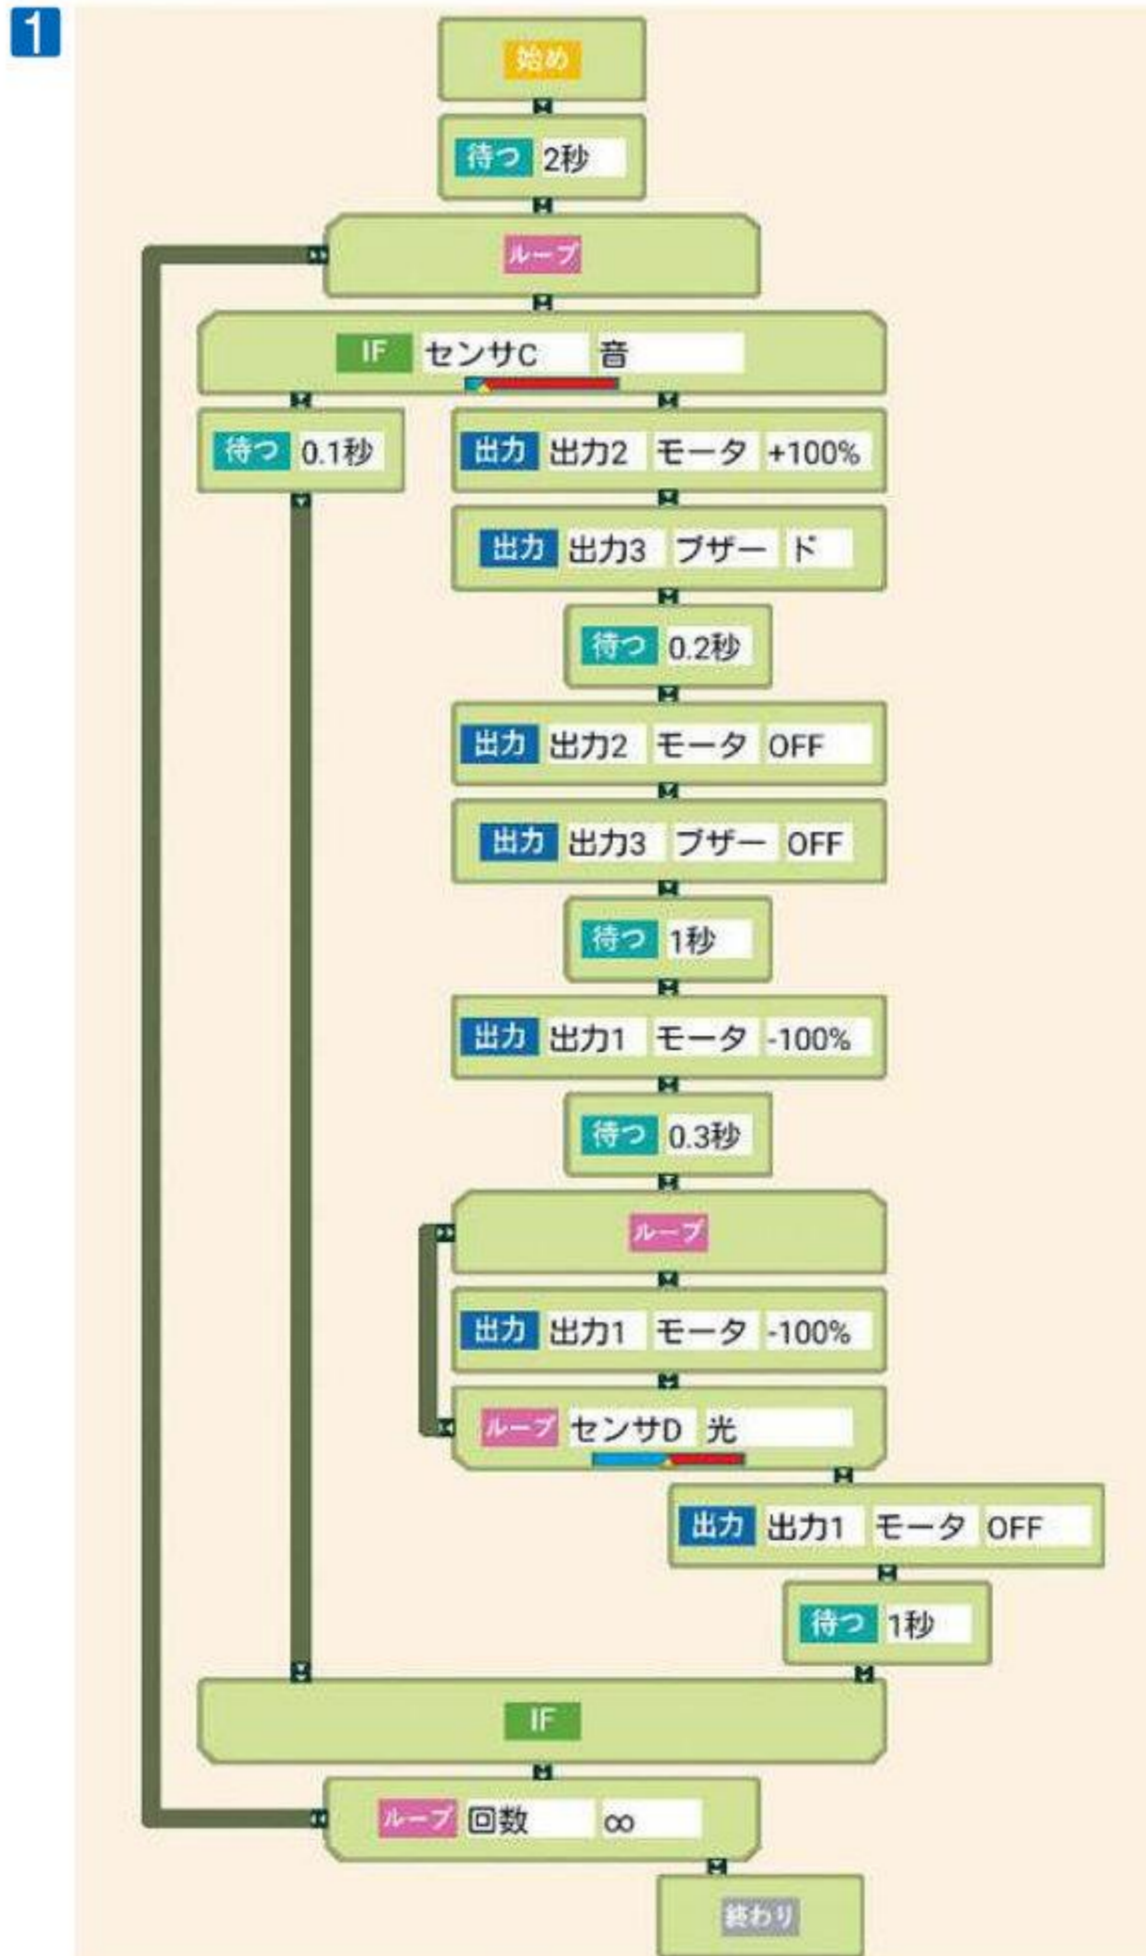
1

始め

待つ 2秒

ループ

IF センサC 音

待つ 0.1秒

出力 出力2 モータ +100%

出力 出力3 ブザー ド

待つ 0.2秒

出力 出力2 モータ OFF

出力 出力3 ブザー OFF

待つ 1秒

出力 出力1 モータ -100%

待つ 0.3秒

ループ

出力 出力1 モータ -100%

ループ センサD 光

出力 出力1 モータ OFF

待つ 1秒

IF

ループ 回数 ∞

終わり